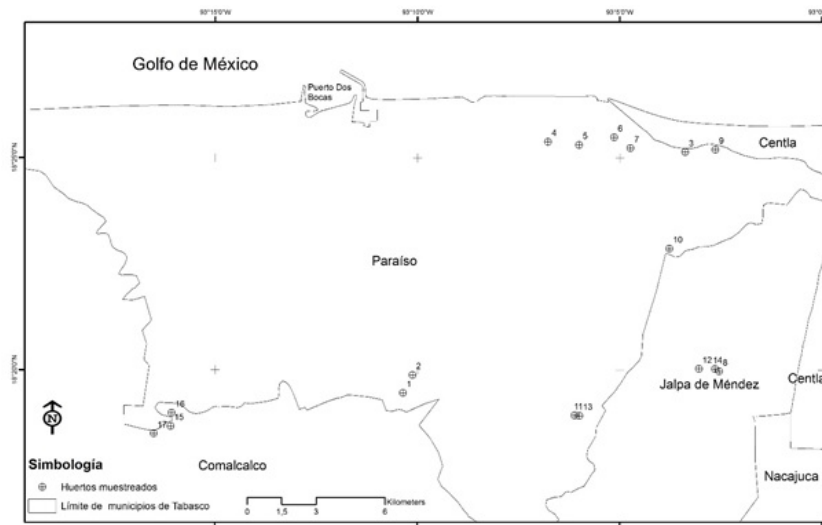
93°15'0"W
93°10'0"W
93°5'0"W
93°0

Golfo de México

Puerto Dos Bocas

18°25'0"N

4
5
6
7
3
9

Centla

10

Paraíso

18°20'0"N

2
1

12
14
8

Jalpa de Méndez

Centla

11
13

16
15
17

N

Simbología

Comalcalco

Huertos muestreados

Límite de municipios de Tabasco

0 1,5 3 6 Kilometers

Nacajuca